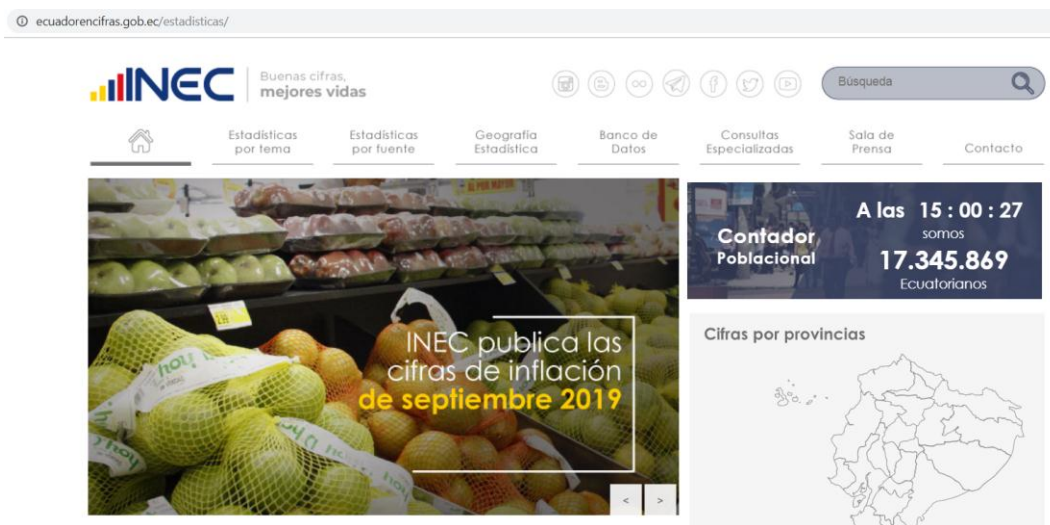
ecuadorencifras.gob.ec/estadisticas/

INEC Buenas cifras, mejores vidas

Búsqueda

Estadísticas por tema
Estadísticas por fuente
Geografía Estadística
Banco de Datos
Consultas Especializadas
Sala de Prensa
Contacto

INEC publica las cifras de inflación de septiembre 2019

< >

Contador Poblacional
A las 15 : 00 : 27
somos
17.345.869
Ecuatorianos

Cifras por provincias